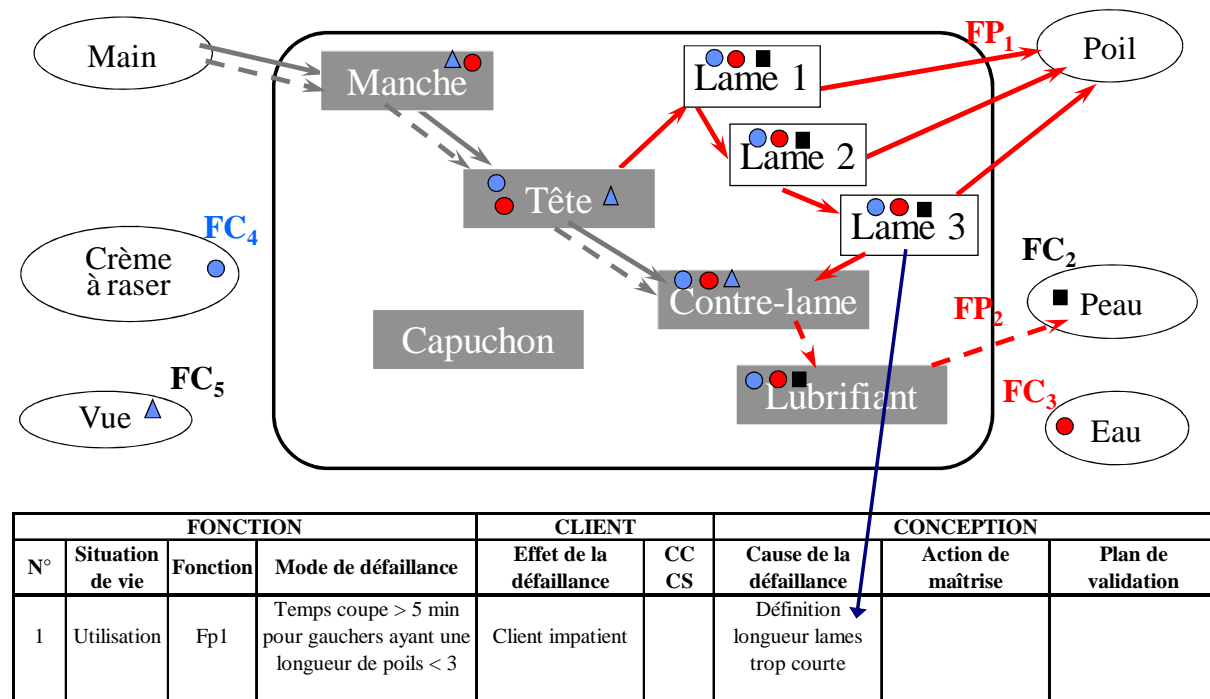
Main

Manche

Lame 1

$FP_1$

Poil

Lame 2

Tête

Lame 3

$FC_4$

Crème à raser

$FC_2$

Contre-lame

$FP_2$

Peau

Capuchon

$FC_5$

Vue

Lubrifiant

$FC_3$

Eau

| FONCTION | | | | CLIENT | | CONCEPTION | | |
|---|---|---|---|---|---|---|---|---|
| N° | Situation de vie | Fonction | Mode de défaillance | Effet de la défaillance | CC CS | Cause de la défaillance | Action de maîtrise | Plan de validation |
| 1 | Utilisation | Fp1 | Temps coupe > 5 min pour gauchers ayant une longueur de poils < 3 | Client impatient | | Définition longueur lames trop courte | | |